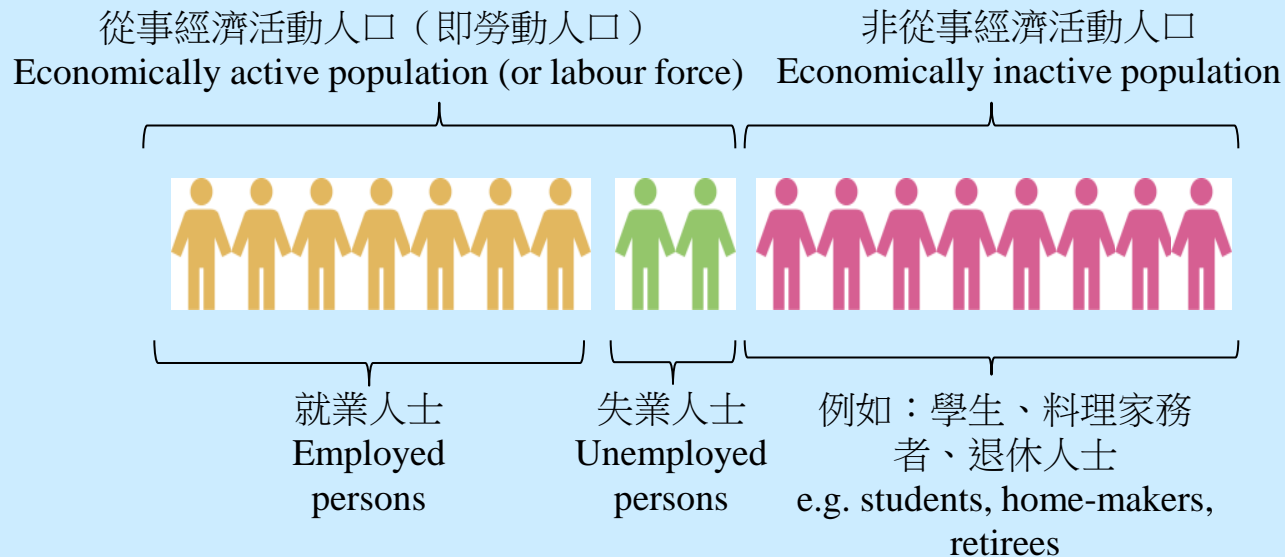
從事經濟活動人口（即勞動人口）
Economically active population (or labour force)

非從事經濟活動人口
Economically inactive population

就業人士
Employed persons

失業人士
Unemployed persons

例如：學生、料理家務者、退休人士
e.g. students, home-makers, retirees